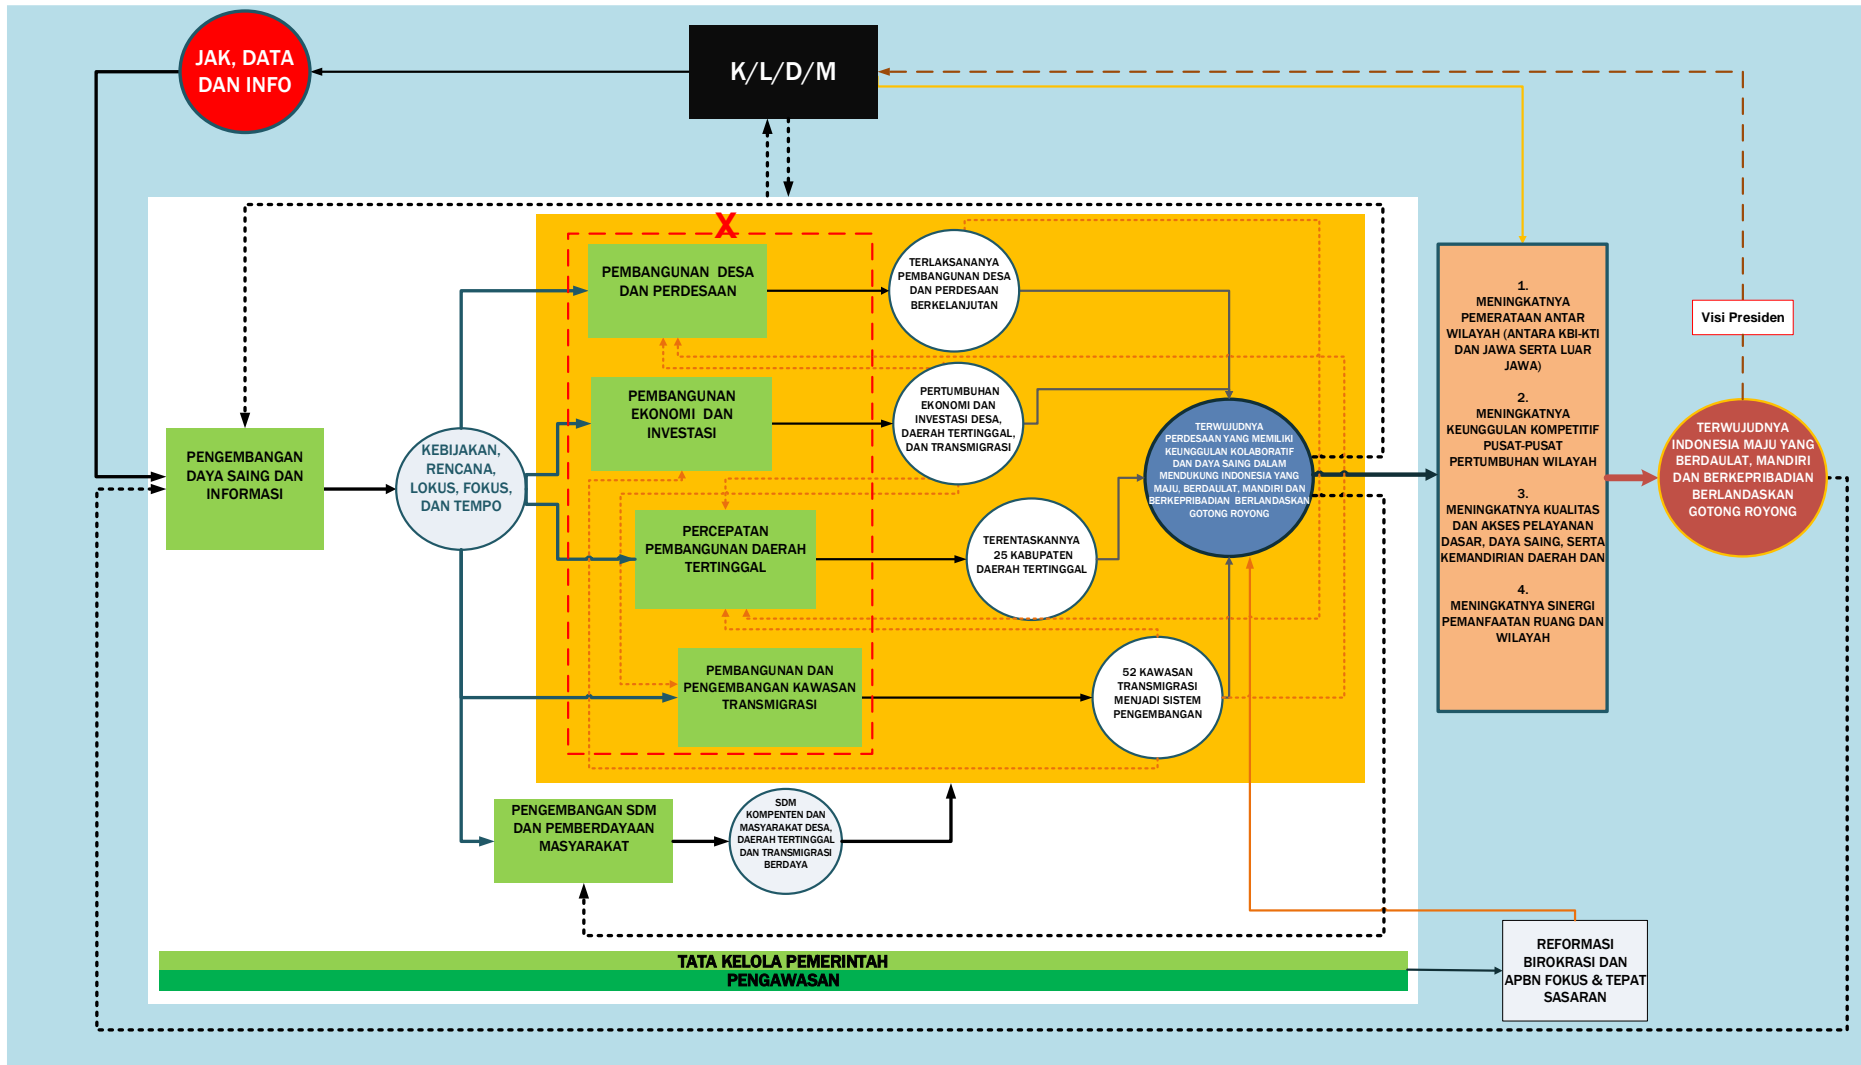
JAK, DATA DAN INFO

K/L/D/M

X

PEMBANGUNAN DESA DAN PERDESAAN

TERLAKSANANYA PEMBANGUNAN DESA DAN PERDESAAN BERKELANJUTAN

PEMBANGUNAN EKONOMI DAN INVESTASI

PERTUMBUHAN EKONOMI DAN INVESTASI DESA, DAERAH TERTINGGAL, DAN TRANSMIGRASI

PENGEMBANGAN DAYA SAING DAN INFORMASI

KEBIJAKAN, RENCANA, LOKUS, FOKUS, DAN TEMPO

TERWUJUDNYA PERDESAAN YANG MEMILIKI KEUNGGULAN KOLABORATIF DAN DAYA SAING DALAM MENDUKUNG INDONESIA YANG MAJU, BERDAULAT, MANDIRI DAN BERKEPRIBADIAN BERLANDASKAN GOTONG ROYONG

PERCEPATAN PEMBANGUNAN DAERAH TERTINGGAL

TERENTASKANNYA 25 KABUPATEN DAERAH TERTINGGAL

PEMBANGUNAN DAN PENGEMBANGAN KAWASAN TRANSMIGRASI

52 KAWASAN TRANSMIGRASI MENJADI SISTEM PENGEMBANGAN

PENGEMBANGAN SDM DAN PEMBERDAYAAN MASYARAKAT

SDM KOMPENTEN DAN MASYARAKAT DESA, DAERAH TERTINGGAL DAN TRANSMIGRASI BERDAYA

1. MENINGKATNYA PEMERATAAN ANTAR WILAYAH (ANTARA KBI-KTI DAN JAWA SERTA LUAR JAWA)

2. MENINGKATNYA KEUNGGULAN KOMPETITIF PUSAT-PUSAT PERTUMBUHAN WILAYAH

3. MENINGKATNYA KUALITAS DAN AKSES PELAYANAN DASAR, DAYA SAING, SERTA KEMANDIRIAN DAERAH DAN

4. MENINGKATNYA SINERGI PEMANFAATAN RUANG DAN WILAYAH

Visi Presiden

TERWUJUDNYA INDONESIA MAJU YANG BERDAULAT, MANDIRI DAN BERKEPRIBADIAN BERLANDASKAN GOTONG ROYONG

TATA KELOLA PEMERINTAH
PENGAWASAN

REFORMASI BIROKRASI DAN APBN FOKUS & TEPAT SASARAN